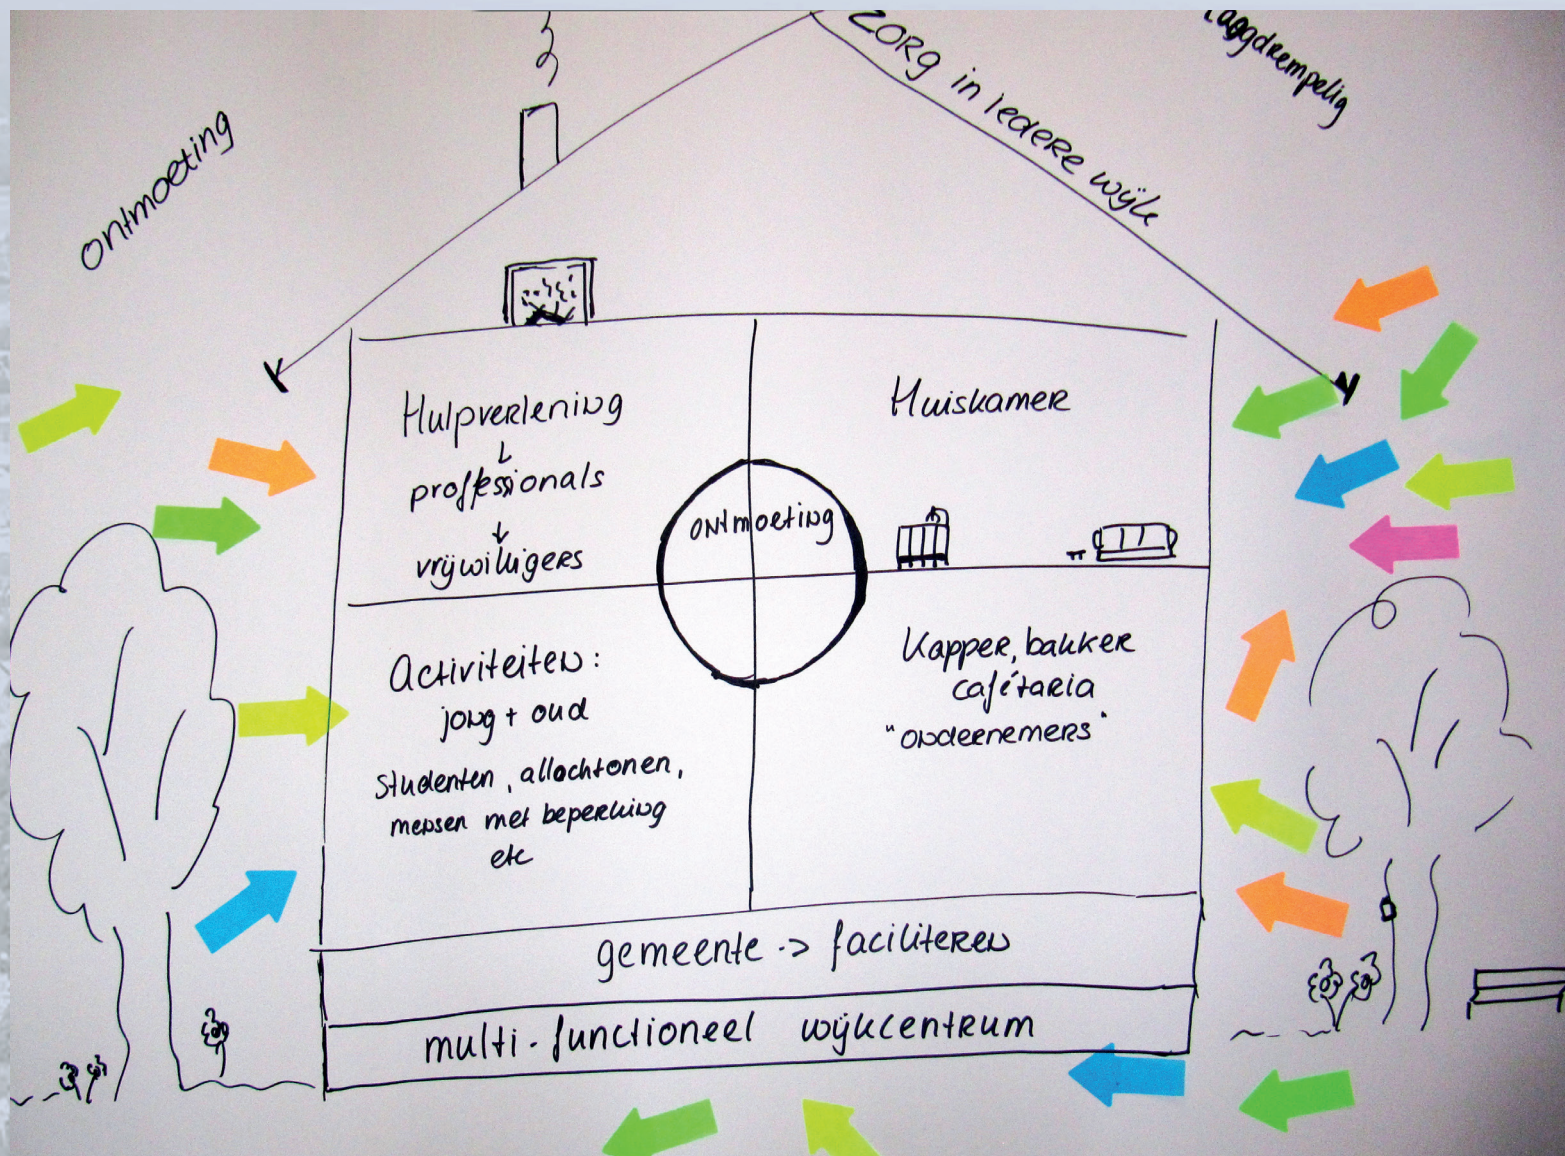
Laagdrempelig

ZORG in iedere wijk

ontmoeting

Hulpverlening
professionals
vrijwilligers

Huiskamer

ontmoeting

Activiteiten:
jong + oud
Studenten, allochtonen, mensen met beperking etc

Kapper, bakker cafétaria
"ondernemers"

gemeente -> faciliteren

multi-functioneel wijkcentrum